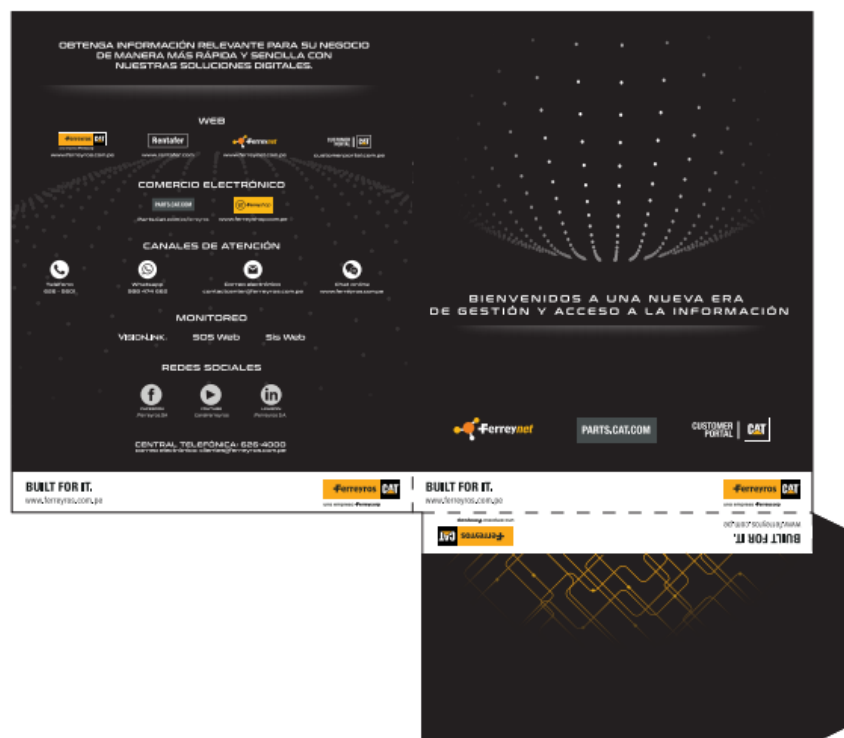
OBTENGA INFORMACIÓN RELEVANTE PARA SU NEGOCIO DE MANERA MÁS RÁPIDA Y SENCILLA CON NUESTRAS SOLUCIONES DIGITALES.

WEB

Ferreyros CAT
www.ferreyros.com.pe

Rentafer
www.rentafer.com

Ferreynet
www.ferreynet.com.pe

CUSTOMER PORTAL CAT
customerportal.cat.com.pe

COMERCIO ELECTRÓNICO

PARTS.CAT.COM
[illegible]

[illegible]
www.ferreyshop.com.pe

CANALES DE ATENCIÓN

Teléfono
626 - 5001

Whatsapp
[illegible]

Correo electrónico
contactcenter@ferreyros.com.pe

Chat online
www.ferreyros.com.pe

MONITOREO

VISIONLINK

SOS Web

Sis Web

REDES SOCIALES

Facebook
Ferreyros SA

Youtube
Canal Ferreyros

LinkedIn
Ferreyros SA

CENTRAL TELEFÓNICA: 626-4000
correo electrónico: clientes@ferreyros.com.pe

BUILT FOR IT.
www.ferreyros.com.pe

Ferreyros CAT
una empresa Ferreycorp

BIENVENIDOS A UNA NUEVA ERA DE GESTIÓN Y ACCESO A LA INFORMACIÓN

Ferreynet

PARTS.CAT.COM

CUSTOMER PORTAL CAT

BUILT FOR IT.
www.ferreyros.com.pe

Ferreyros CAT
una empresa Ferreycorp

BUILT FOR IT.
www.ferreyros.com.pe

Ferreyros CAT
una empresa Ferreycorp